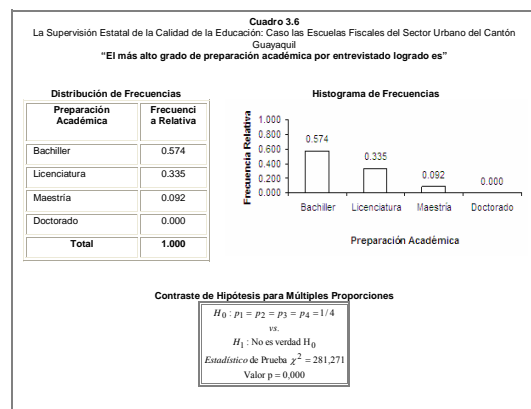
**Cuadro 3.6**
La Supervisión Estatal de la Calidad de la Educación: Caso las Escuelas Fiscales del Sector Urbano del Cantón Guayaquil
**"El más alto grado de preparación académica por entrevistado logrado es"**

**Distribución de Frecuencias**

| Preparación Académica | Frecuencia Relativa |
|---|---|
| Bachiller | 0.574 |
| Licenciatura | 0.335 |
| Maestría | 0.092 |
| Doctorado | 0.000 |
| **Total** | **1.000** |

**Histograma de Frecuencias**

Frecuencia Relativa
1.000
0.800
0.600
0.400
0.200
0.000

0.574
0.335
0.092
0.000

Bachiller Licenciatura Maestría Doctorado

Preparación Académica

**Contraste de Hipótesis para Múltiples Proporciones**

$H_0 : p_1 = p_2 = p_3 = p_4 = 1/4$
*vs.*
$H_1$ : No es verdad $H_0$
*Estadístico* de Prueba $\chi^2 = 281,271$
Valor p = 0,000